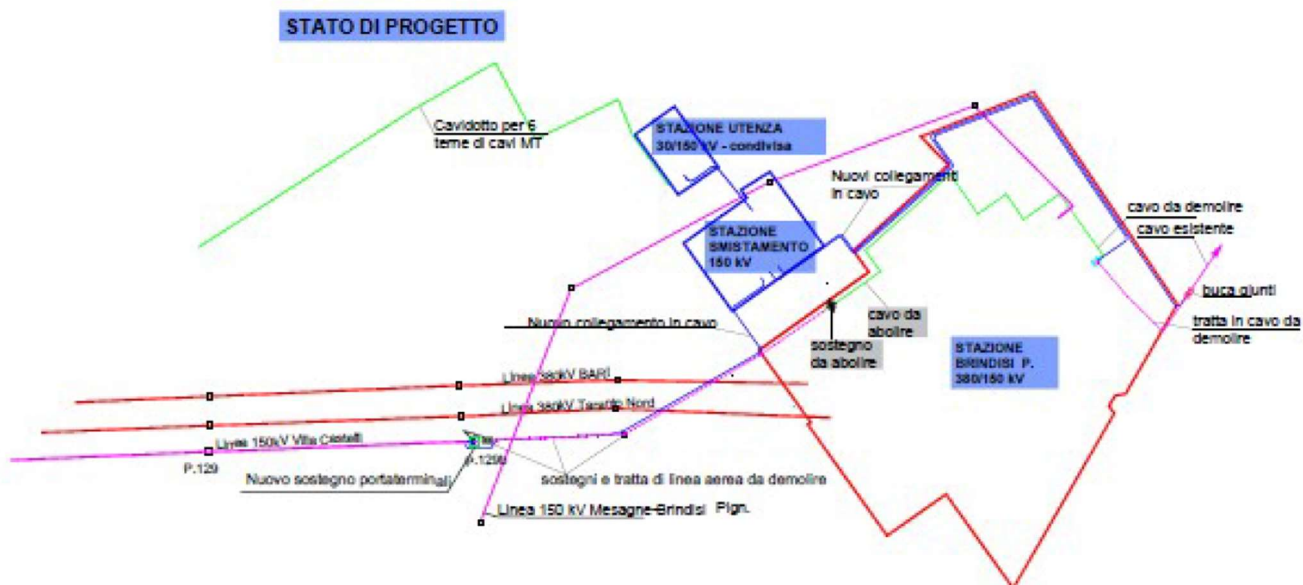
STATO DI PROGETTO

Cavidotto per 6 terne di cavi MT

STAZIONE UTENZA 30/150 kV - condivisa

STAZIONE SMISTAMENTO 150 kV

Nuovi collegamenti in cavo

cavo da demolire

cavo esistente

buca giunti

tratta in cavo da demolire

cavo da abolire

sostegno da abolire

Nuovo collegamento in cavo

STAZIONE BRINDISI P. 380/150 kV

Linea 380kV BARI

Linea 380kV Taranto Nord

Linea 150kV Villa Castelli

P.129

P.129B

Nuovo sostegno portaterminali

sostegni e tratta di linea aerea da demolire

Linea 150 kV Mesagne-Brindisi Pign.